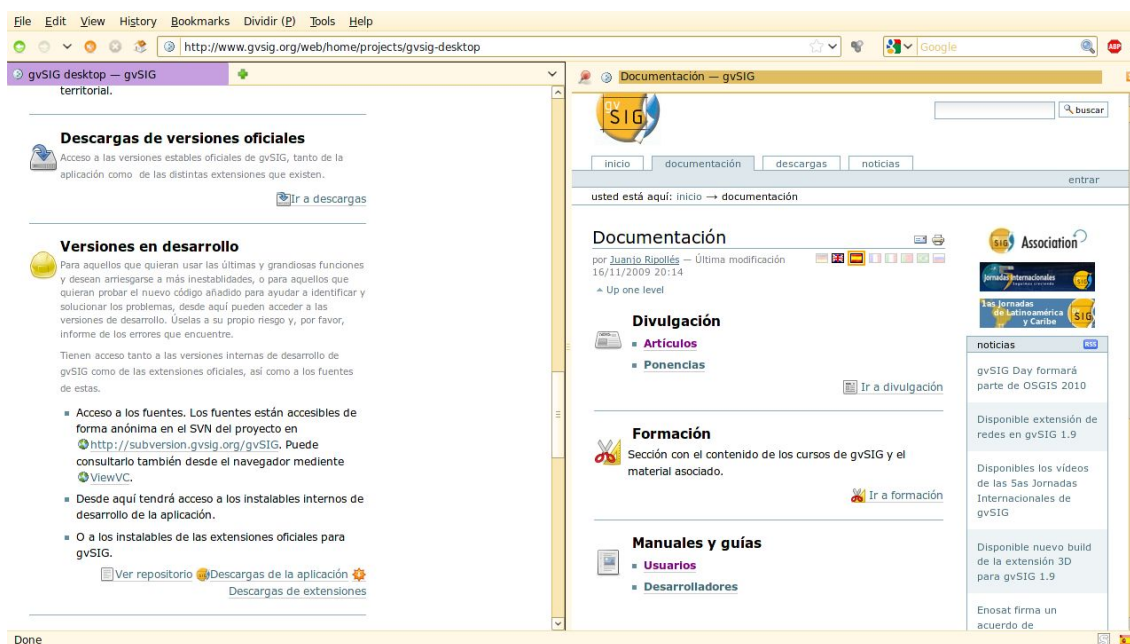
File Edit View History Bookmarks Dividir (P) Tools Help

http://www.gvsig.org/web/home/projects/gvsig-desktop

Google

gvSIG desktop — gvSIG

territorial.

Descargas de versiones oficiales

Acceso a las versiones estables oficiales de gvSIG, tanto de la aplicación como de las distintas extensiones que existen.

Ir a descargas

Versiones en desarrollo

Para aquellos que quieran usar las últimas y grandiosas funciones y desean arriesgarse a más inestabilidades, o para aquellos que quieran probar el nuevo código añadido para ayudar a identificar y solucionar los problemas, desde aquí pueden acceder a las versiones de desarrollo. Úselas a su propio riesgo y, por favor, informe de los errores que encuentre.

Tienen acceso tanto a las versiones internas de desarrollo de gvSIG como de las extensiones oficiales, así como a los fuentes de estas.

- Acceso a los fuentes. Los fuentes están accesibles de forma anónima en el SVN del proyecto en http://subversion.gvsig.org/gvSIG. Puede consultarlo también desde el navegador mediente ViewVC.
- Desde aquí tendrá acceso a los instalables internos de desarrollo de la aplicación.
- O a los instalables de las extensiones oficiales para gvSIG.

Ver repositorio Descargas de la aplicación Descargas de extensiones

Documentación — gvSIG

gv SIG

buscar

inicio documentación descargas noticias

entrar

usted está aquí: inicio → documentación

Documentación

por Juanjo Ripollés — Última modificación 16/11/2009 20:14

Up one level

Divulgación

- Artículos
- Ponencias

Ir a divulgación

Formación

Sección con el contenido de los cursos de gvSIG y el material asociado.

Ir a formación

Manuales y guías

- Usuarios
- Desarrolladores

gvSIG Association

Jornadas Internacionales

1as Jornadas de Latinoamérica y Caribe SIG

noticias RSS

gvSIG Day formará parte de OSGIS 2010

Disponible extensión de redes en gvSIG 1.9

Disponibles los vídeos de las 5as Jornadas Internacionales de gvSIG

Disponible nuevo build de la extensión 3D para gvSIG 1.9

Enosat firma un acuerdo de

Done